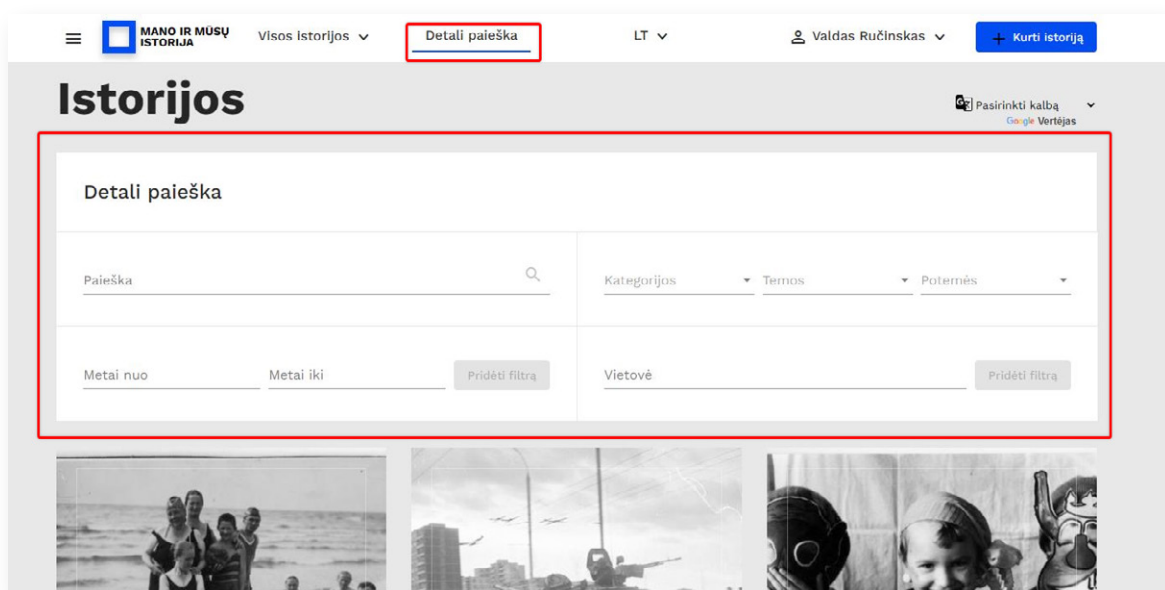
MANO IR MŪSŲ ISTORIJA

Visos istorijos

Detali paieška

LT

Valdas Ručinskas

+ Kurti istoriją

Istorijos

Pasirinkti kalbą

Google Vertėjas

Detali paieška

Paieška

Kategorijos

Temos

Potemės

Metai nuo

Metai iki

Pridėti filtrą

Vietovė

Pridėti filtrą